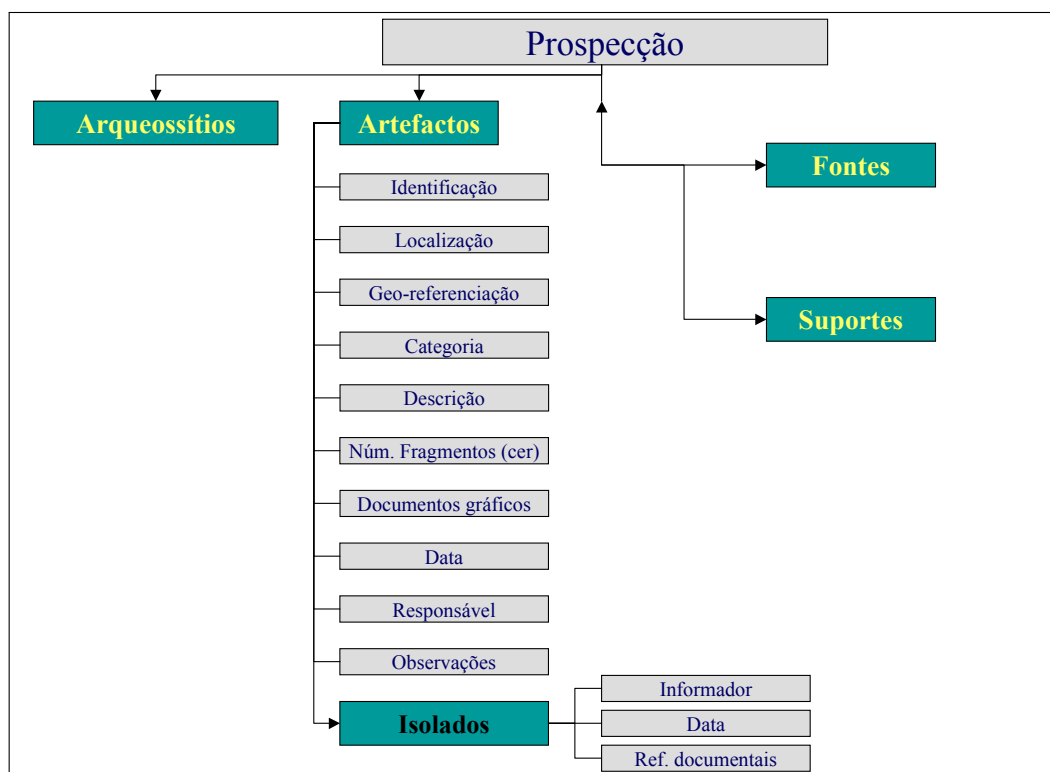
Prospecção

Arqueossítios

Artefactos

Fontes

Suportes

Identificação

Localização

Geo-referenciação

Categoria

Descrição

Núm. Fragmentos (cer)

Documentos gráficos

Data

Responsável

Observações

Isolados

Informador

Data

Ref. documentais